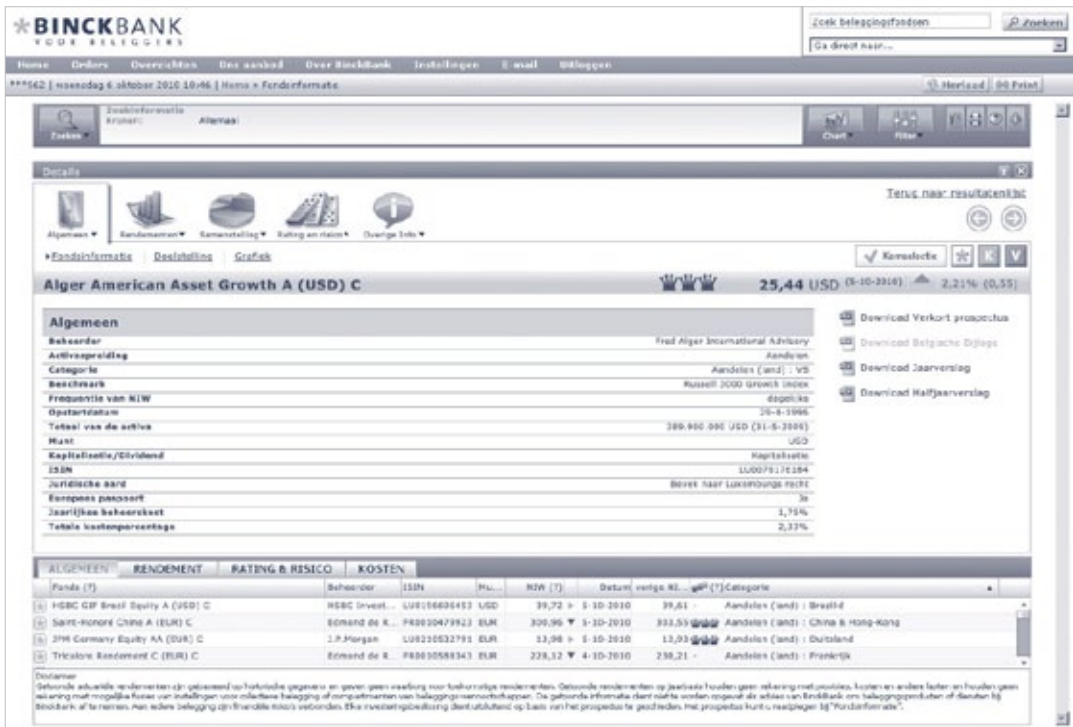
BINCKBANK
VOOR BELEGGERS

Zoek beleggingsfondsen
Zoeken
Ga direct naar...

Home Orders Overzichten Ons aanbod Over BinckBank Instellingen E-mail Uitloggen

***562 | woensdag 6 oktober 2010 10:46 | Home » Fondsinformatie

Herlaad Print

Zoeken
Zoekinformatie
Kruimel: Allemaal

Chart Filter

Details

Algemeen Rendementen Samenstelling Rating en risico Overige Info

Terug naar resultatenlijst

Fondsinformatie Doelstelling Grafiek

Koersalertie

Alger American Asset Growth A (USD) C

25,44 USD (5-10-2010) 2,21% (0,55)

Algemeen

| | |
|---|---|
| Beheerder | Fred Alger International Advisory |
| Activaspreiding | Aandelen |
| Categorie | Aandelen (land) : VS |
| Benchmark | Russell 3000 Growth Index |
| Frequentie van NIW | dagelijks |
| Opstartdatum | 20-8-1996 |
| Totaal van de activa | 389.900.000 USD (31-8-2009) |
| Munt | USD |
| Kapitalisatie/Dividend | Kapitalisatie |
| ISIN | LU0070176184 |
| Juridische aard | Bevek naar Luxemburgs recht |
| Europees paspoort | Ja |
| Jaarlijkse beheerskost | 1,75% |
| Totale kostenpercentage | 2,33% |

Download Verkort prospectus
Download Belgische Bijlage
Download Jaarverslag
Download Halfjaarverslag

ALGEMEEN RENDEMENT RATING & RISICO KOSTEN

| Fonds (?) | Beheerder | ISIN | Mu... | NIW (?) | Datum | vorige NI... | (?) Categorie |
|---|---|---|---|---|---|---|---|
| HSBC GIF Brazil Equity A (USD) C | HSBC Invest... | LU0196696453 | USD | 39,72 | 5-10-2010 | 39,61 | Aandelen (land) : Brazilië |
| Saint-Honoré Chine A (EUR) C | Edmond de R... | FR0010479923 | EUR | 300,96 | 5-10-2010 | 303,55 | Aandelen (land) : China & Hong-Kong |
| JPM Germany Equity AA (EUR) C | J.P.Morgan | LU0210532791 | EUR | 13,98 | 5-10-2010 | 13,03 | Aandelen (land) : Duitsland |
| Tricolore Rendement C (EUR) C | Edmond de R... | FR0010588343 | EUR | 229,12 | 4-10-2010 | 230,21 | Aandelen (land) : Frankrijk |

Disclaimer
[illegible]